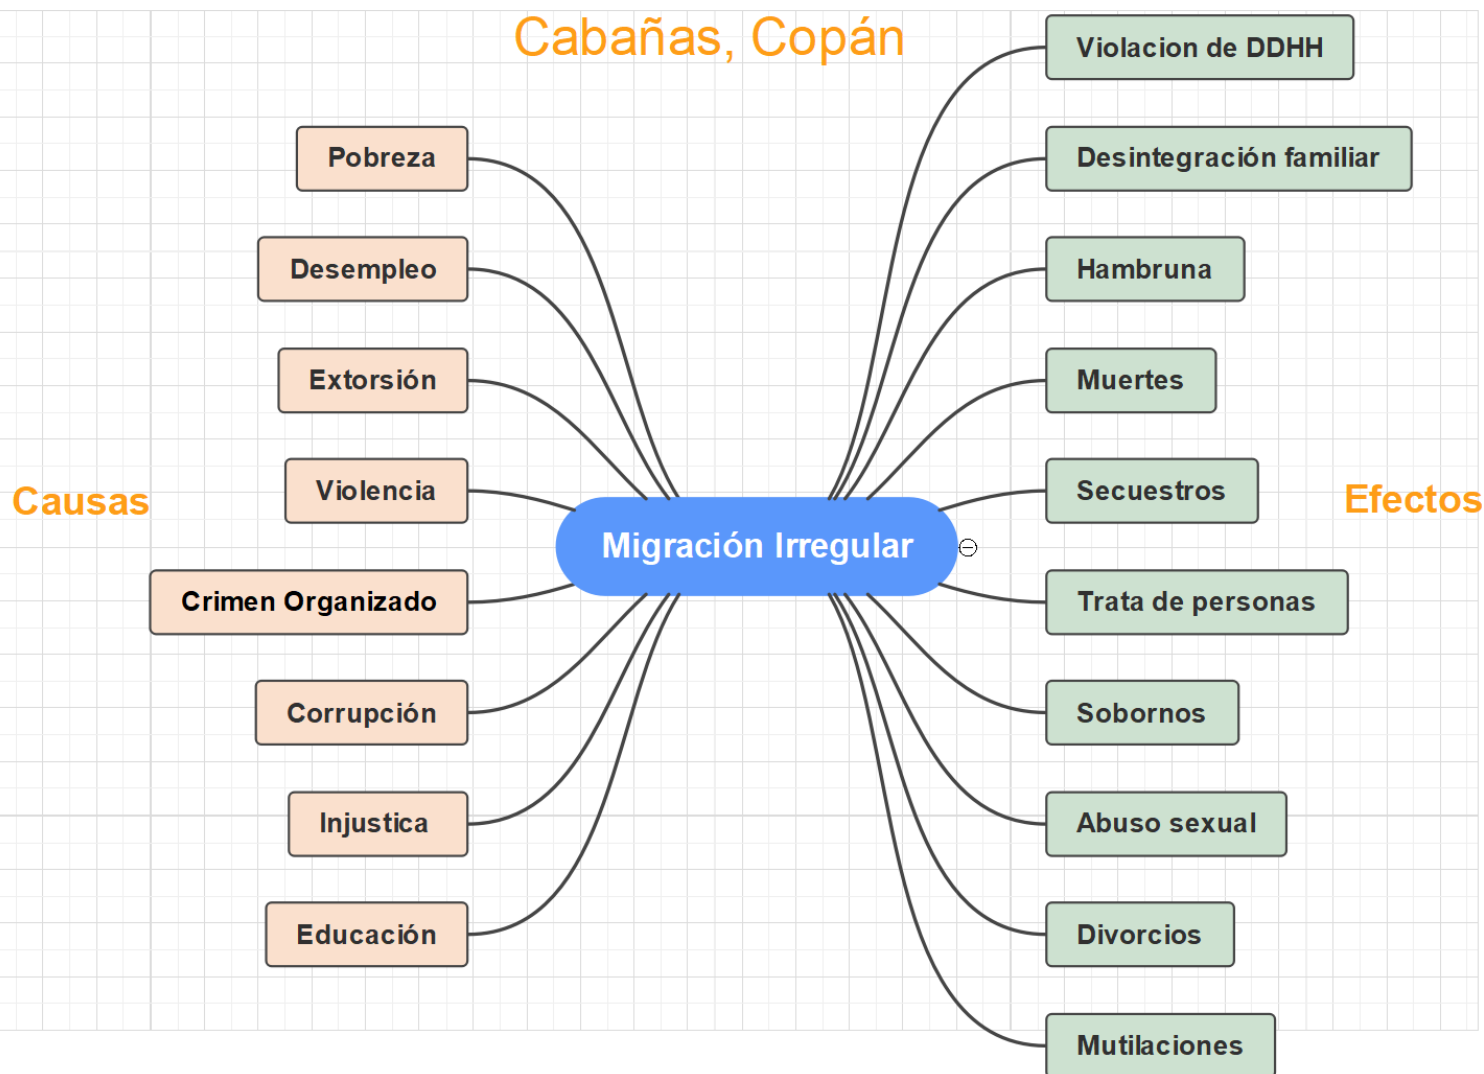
Cabañas, Copán

Causas

Pobreza

Desempleo

Extorsión

Violencia

Crimen Organizado

Corrupción

Injustica

Educación

Migración Irregular

Efectos

Violacion de DDHH

Desintegración familiar

Hambruna

Muertes

Secuestros

Trata de personas

Sobornos

Abuso sexual

Divorcios

Mutilaciones